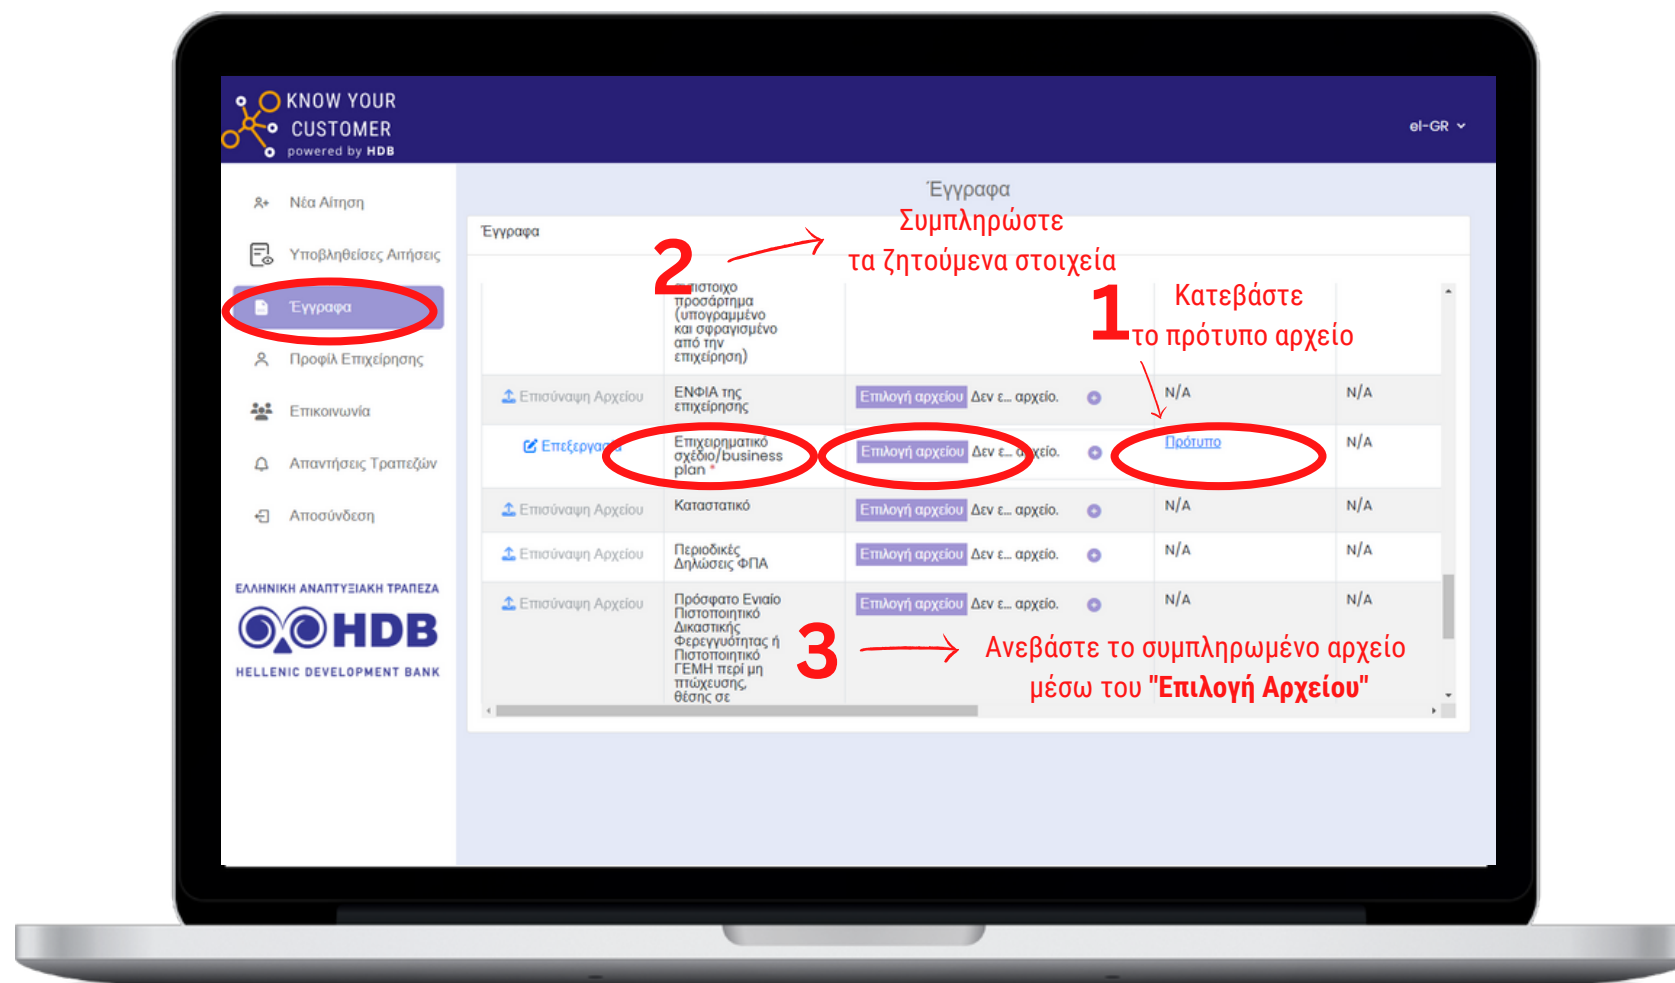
KNOW YOUR CUSTOMER
powered by HDB

el-GR

Νέα Αίτηση
Υποβληθείσες Αιτήσεις
Έγγραφα
Προφίλ Επιχείρησης
Επικοινωνία
Απαντήσεις Τραπεζών
Αποσύνδεση

ΕΛΛΗΝΙΚΗ ΑΝΑΠΤΥΞΙΑΚΗ ΤΡΑΠΕΖΑ
HDB
HELLENIC DEVELOPMENT BANK

Έγγραφα

Συμπληρώστε τα ζητούμενα στοιχεία

Έγγραφα

2

1 Κατεβάστε το πρότυπο αρχείο

| | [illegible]ιστοιχο προσάρτημα (υπογραμμένο και σφραγισμένο από την επιχείρηση) | | | |
|---|---|---|---|---|
| Επισύναψη Αρχείου | ΕΝΦΙΑ της επιχείρησης | Επιλογή αρχείου Δεν ε... αρχείο. | N/A | N/A |
| Επεξεργα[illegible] | Επιχειρηματικό σχέδιο/business plan * | Επιλογή αρχείου Δεν ε... α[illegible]χείο. | Πρότυπο | N/A |
| Επισύναψη Αρχείου | Καταστατικό | Επιλογή αρχείου Δεν ε... αρχείο. | N/A | N/A |
| Επισύναψη Αρχείου | Περιοδικές Δηλώσεις ΦΠΑ | Επιλογή αρχείου Δεν ε... αρχείο. | N/A | N/A |
| Επισύναψη Αρχείου | Πρόσφατο Ενιαίο Πιστοποιητικό Δικαστικής Φερεγγυότητας ή Πιστοποιητικό ΓΕΜΗ περί μη πτώχευσης, θέσης σε | Επιλογή αρχείου Δεν ε... αρχείο. | N/A | N/A |

3 Ανεβάστε το συμπληρωμένο αρχείο μέσω του "Επιλογή Αρχείου"